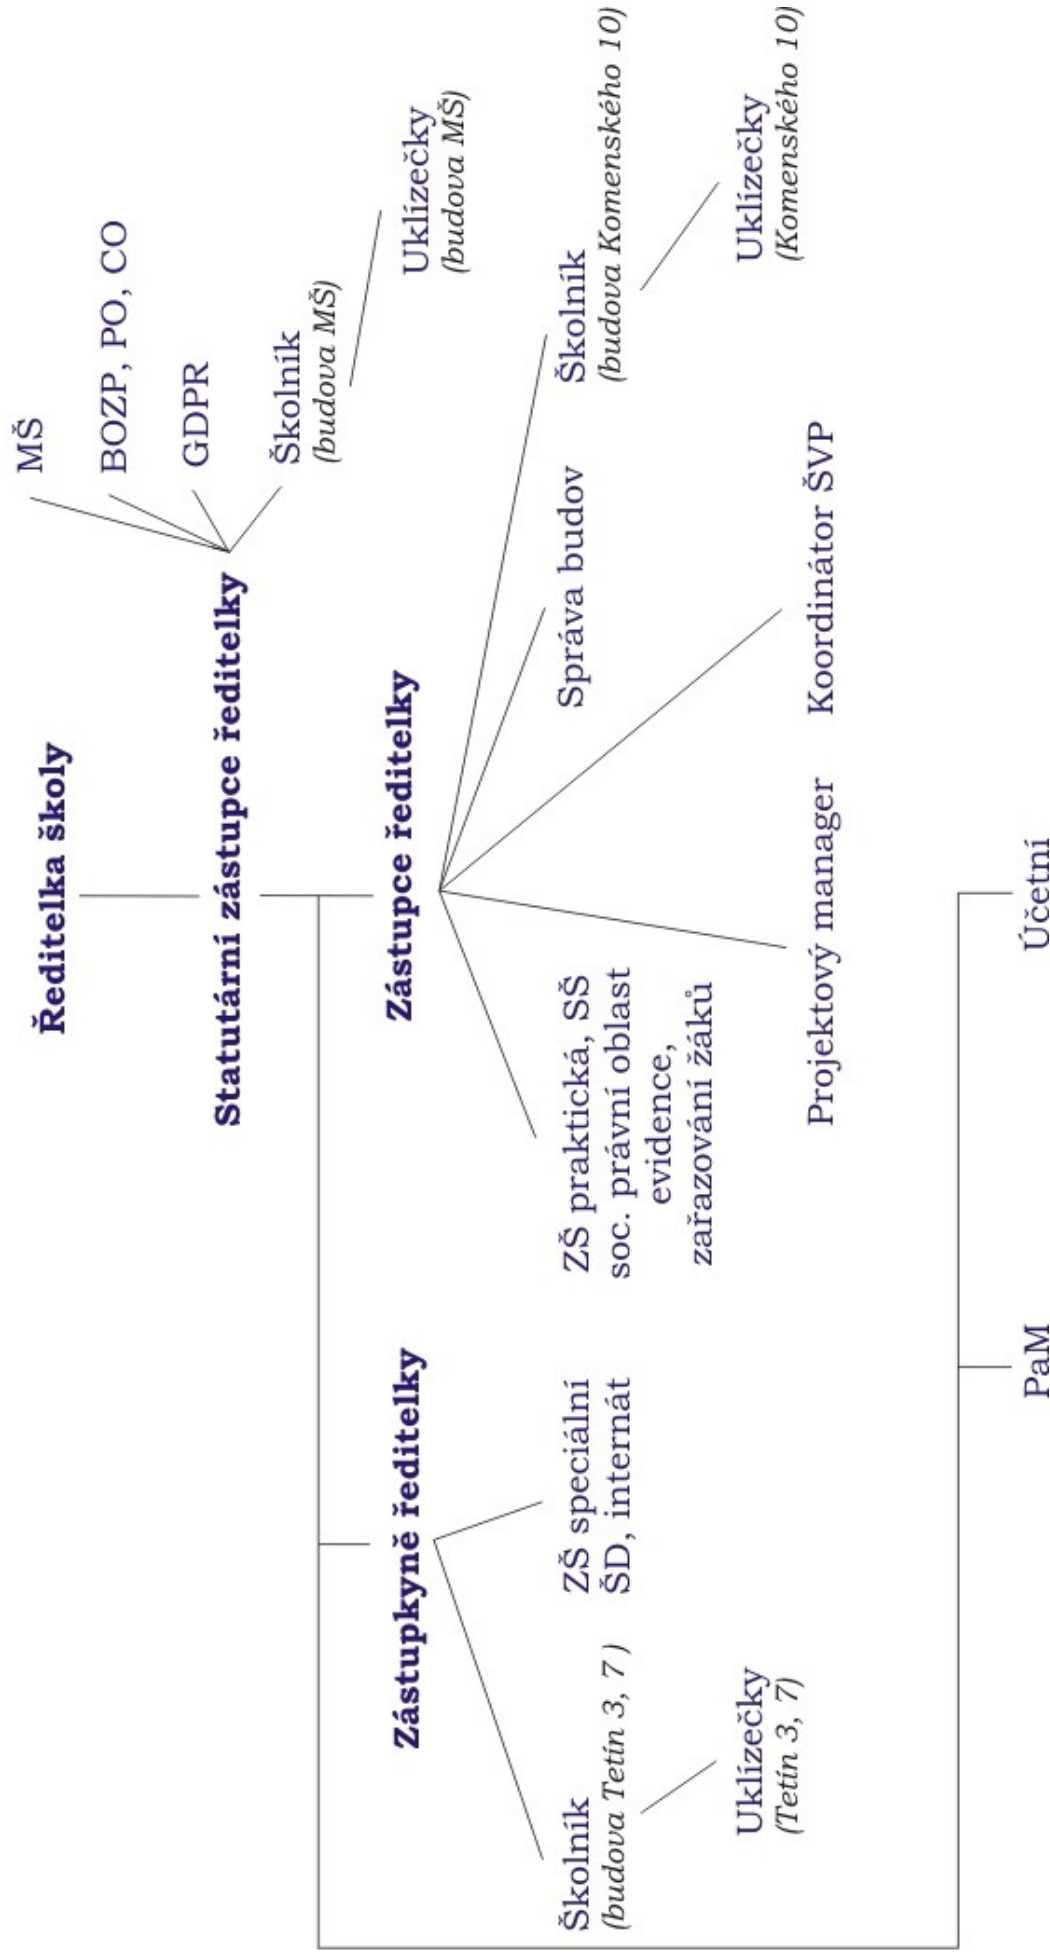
Ředitelka školy

Statutární zástupce ředitelky

MŠ

BOZP, PO, CO

GDPR

Školník
(budova MŠ)

Uklízečky
(budova MŠ)

Zástupce ředitelky

ZŠ praktická, SŠ
soc. právní oblast
evidence,
zařazování žáků

Správa budov

Školník
(budova Komenského 10)

Uklízečky
(Komenského 10)

Koordinátor ŠVP

Projektový manager

Zástupkyně ředitelky

ZŠ speciální
ŠD, internát

Školník
(budova Tetín 3, 7 )

Uklízečky
(Tetín 3, 7)

PaM

Účetní